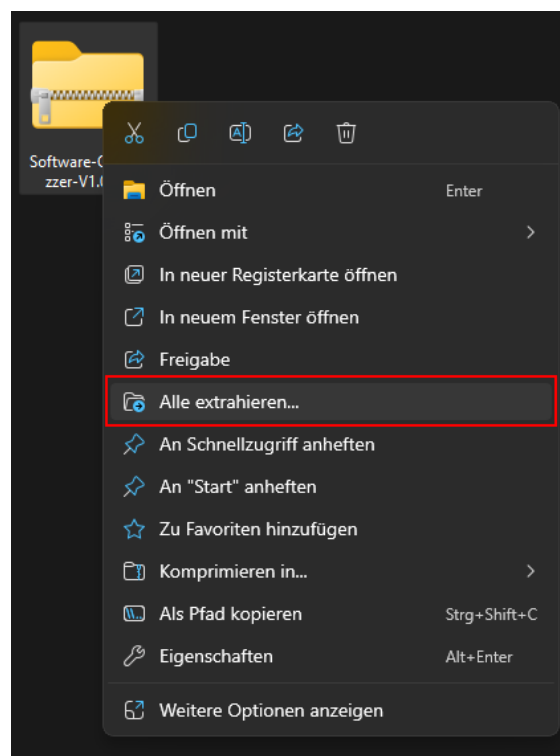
Software-C
zzer-V1.0

Öffnen Enter
Öffnen mit
In neuer Registerkarte öffnen
In neuem Fenster öffnen
Freigabe
Alle extrahieren...
An Schnellzugriff anheften
An "Start" anheften
Zu Favoriten hinzufügen
Komprimieren in...
Als Pfad kopieren Strg+Shift+C
Eigenschaften Alt+Enter
Weitere Optionen anzeigen